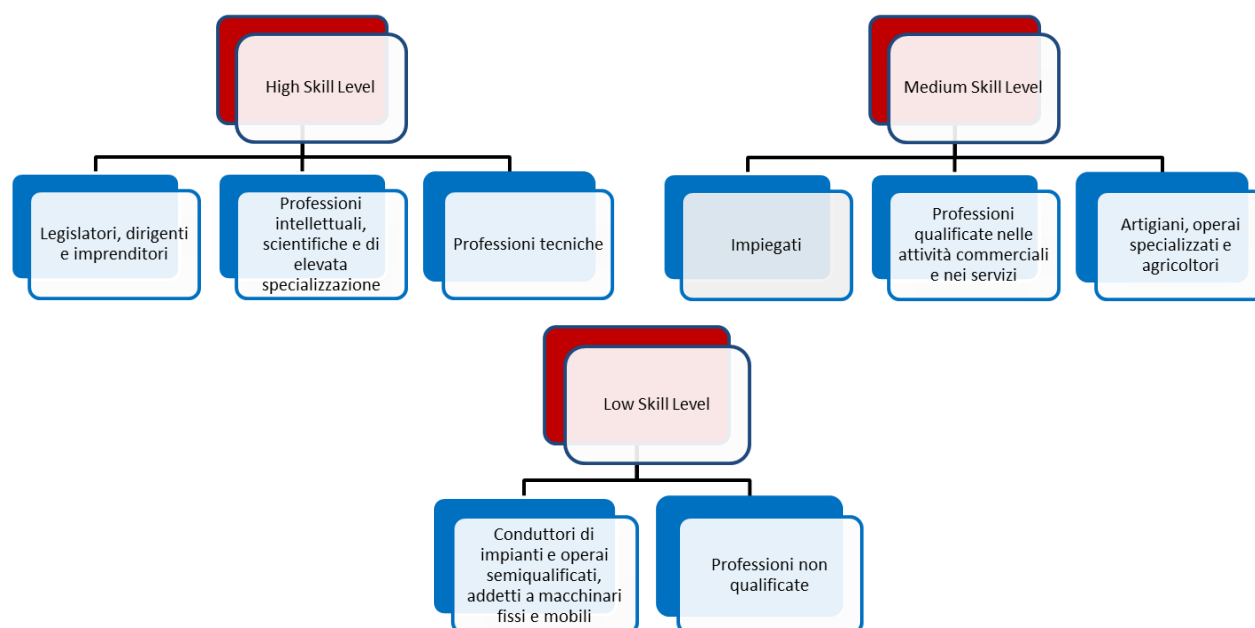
High Skill Level

Legislatori, dirigenti e imprenditori

Professioni intellettuali, scientifiche e di elevata specializzazione

Professioni tecniche

Medium Skill Level

Impiegati

Professioni qualificate nelle attività commerciali e nei servizi

Artigiani, operai specializzati e agricoltori

Low Skill Level

Conduttori di impianti e operai semiqualificati, addetti a macchinari fissi e mobili

Professioni non qualificate